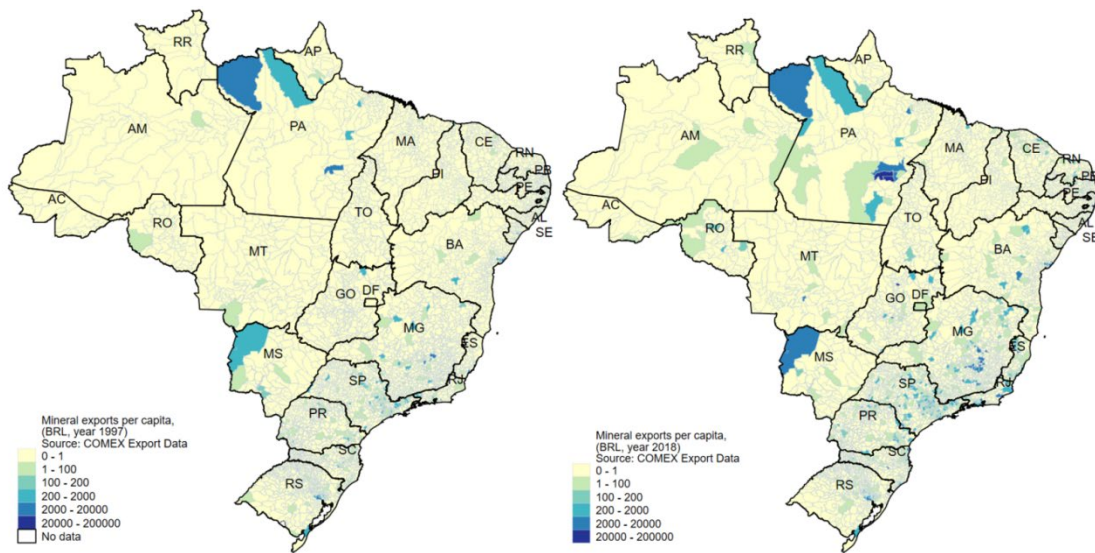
RR
AP
AM
PA
MA
CE
RN
PB
PI
PE
AC
AL
SE
RO
TO
MT
BA
DF
GO
MG
MS
ES
SP
RJ
PR
SC
RS

Mineral exports per capita, (BRL, year 1997)
Source: COMEX Export Data
0 - 1
1 - 100
100 - 200
200 - 2000
2000 - 20000
20000 - 200000
No data

RR
AP
AM
PA
MA
CE
RN
PB
PI
PE
AC
AL
SE
RO
TO
MT
BA
GO
DF
MG
MS
ES
SP
RJ
PR
SC
RS

Mineral exports per capita, (BRL, year 2018)
Source: COMEX Export Data
0 - 1
1 - 100
100 - 200
200 - 2000
2000 - 20000
20000 - 200000